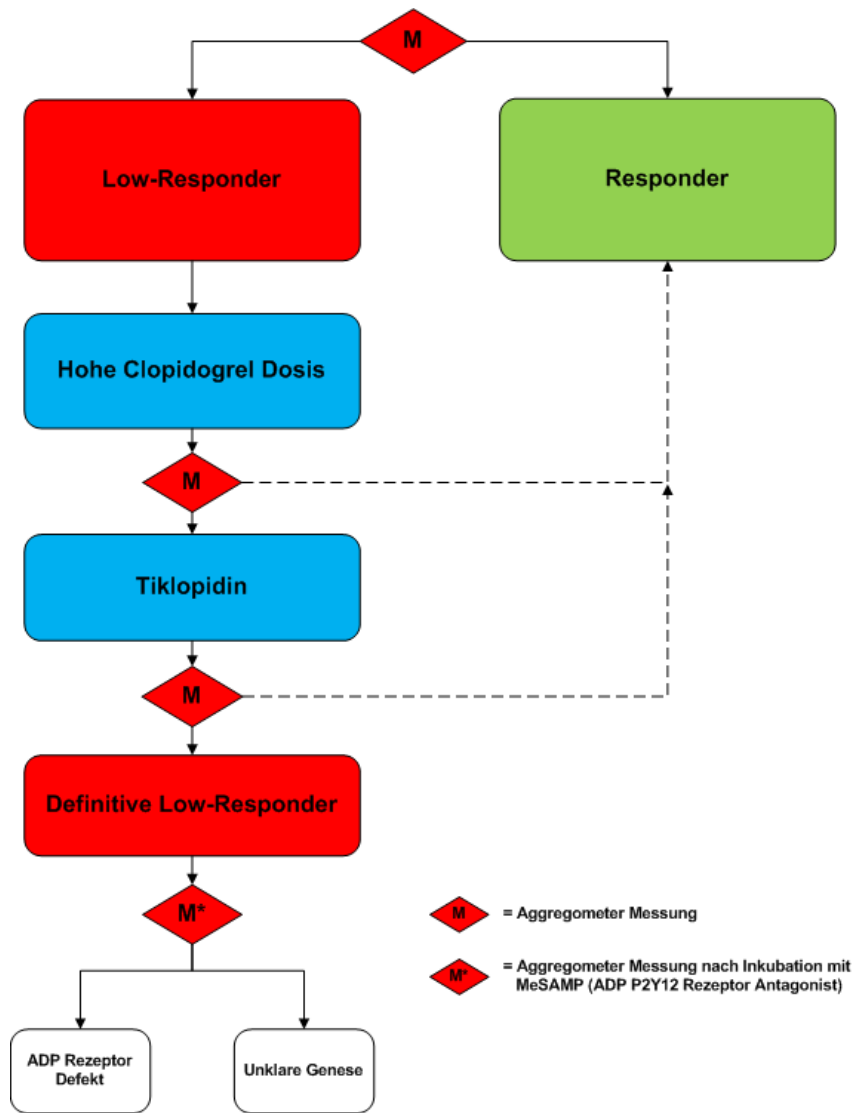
M

Low-Responder

Responder

Hohe Clopidogrel Dosis

M

Tiklopidin

M

Definitive Low-Responder

M*

ADP Rezeptor Defekt

Unklare Genese

M = Aggregometer Messung

M* = Aggregometer Messung nach Inkubation mit MeSAMP (ADP P2Y12 Rezeptor Antagonist)